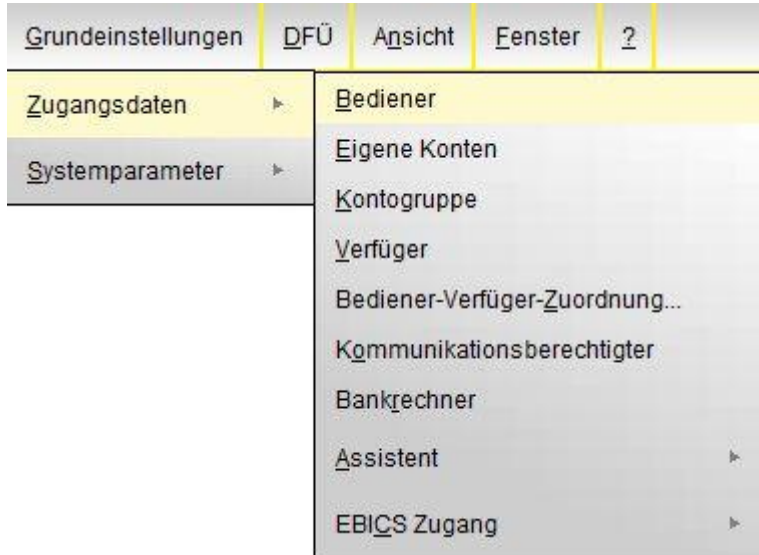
Grundeinstellungen DFÜ Ansicht Fenster ?

Zugangsdaten
Systemparameter

Bediener
Eigene Konten
Kontogruppe
Verfüger
Bediener-Verfüger-Zuordnung...
Kommunikationsberechtigter
Bankrechner
Assistent
EBICS Zugang